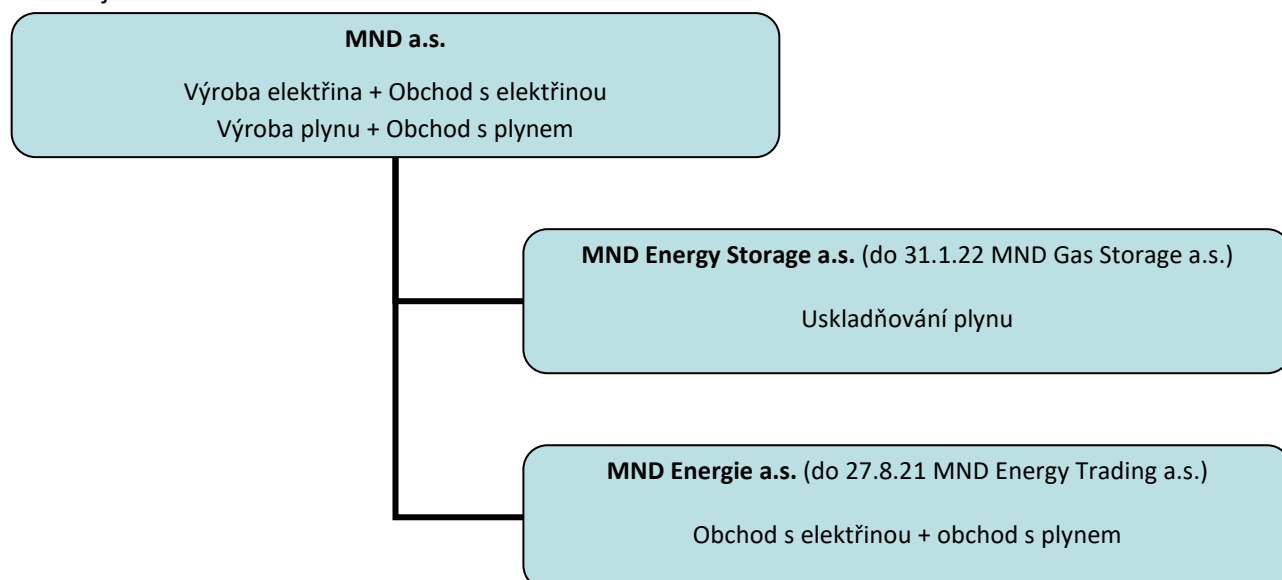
**MND a.s.**

Výroba elektřina + Obchod s elektřinou
Výroba plynu + Obchod s plynem

**MND Energy Storage a.s.** (do 31.1.22 MND Gas Storage a.s.)

Uskladňování plynu

**MND Energie a.s.** (do 27.8.21 MND Energy Trading a.s.)

Obchod s elektřinou + obchod s plynem